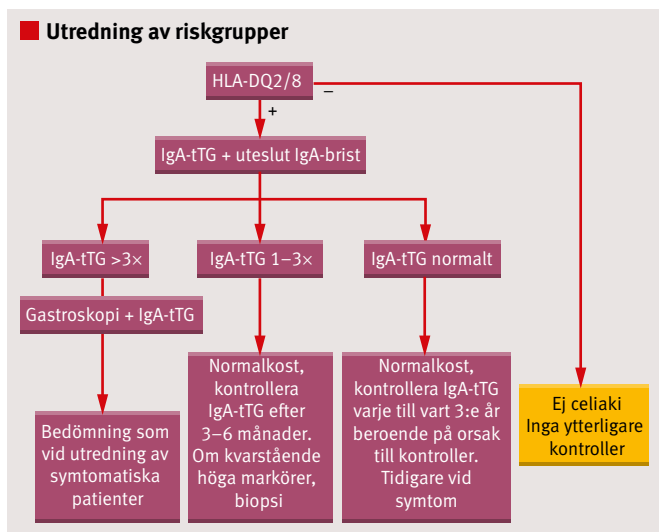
Utredning av riskgrupper

HLA-DQ2/8

–

+

IgA-tTG + uteslut IgA-brist

IgA-tTG >3×

IgA-tTG 1–3×

IgA-tTG normalt

Gastroskopi + IgA-tTG

Bedömning som vid utredning av symtomatiska patienter

Normalkost, kontrollera IgA-tTG efter 3–6 månader. Om kvarstående höga markörer, biopsi

Normalkost, kontrollera IgA-tTG varje till vart 3:e år beroende på orsak till kontroller. Tidigare vid symtom

Ej celiaki Inga ytterligare kontroller